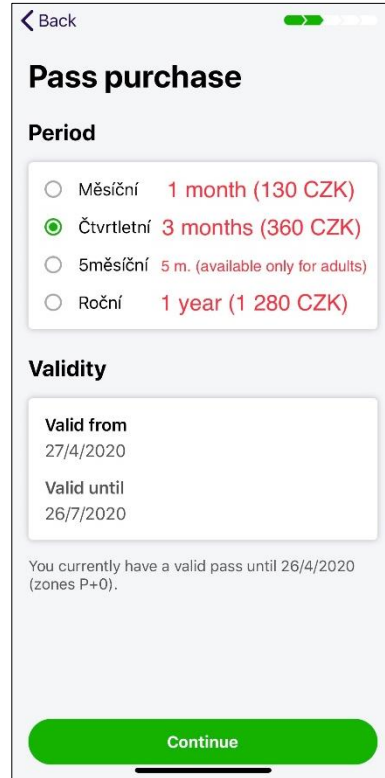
Back

Pass purchase

Period

Měsíční 1 month (130 CZK)
Čtvrtletní 3 months (360 CZK)
5měsíční 5 m. (available only for adults)
Roční 1 year (1 280 CZK)

Validity

Valid from
27/4/2020
Valid until
26/7/2020

You currently have a valid pass until 26/4/2020 (zones P+0).

Continue